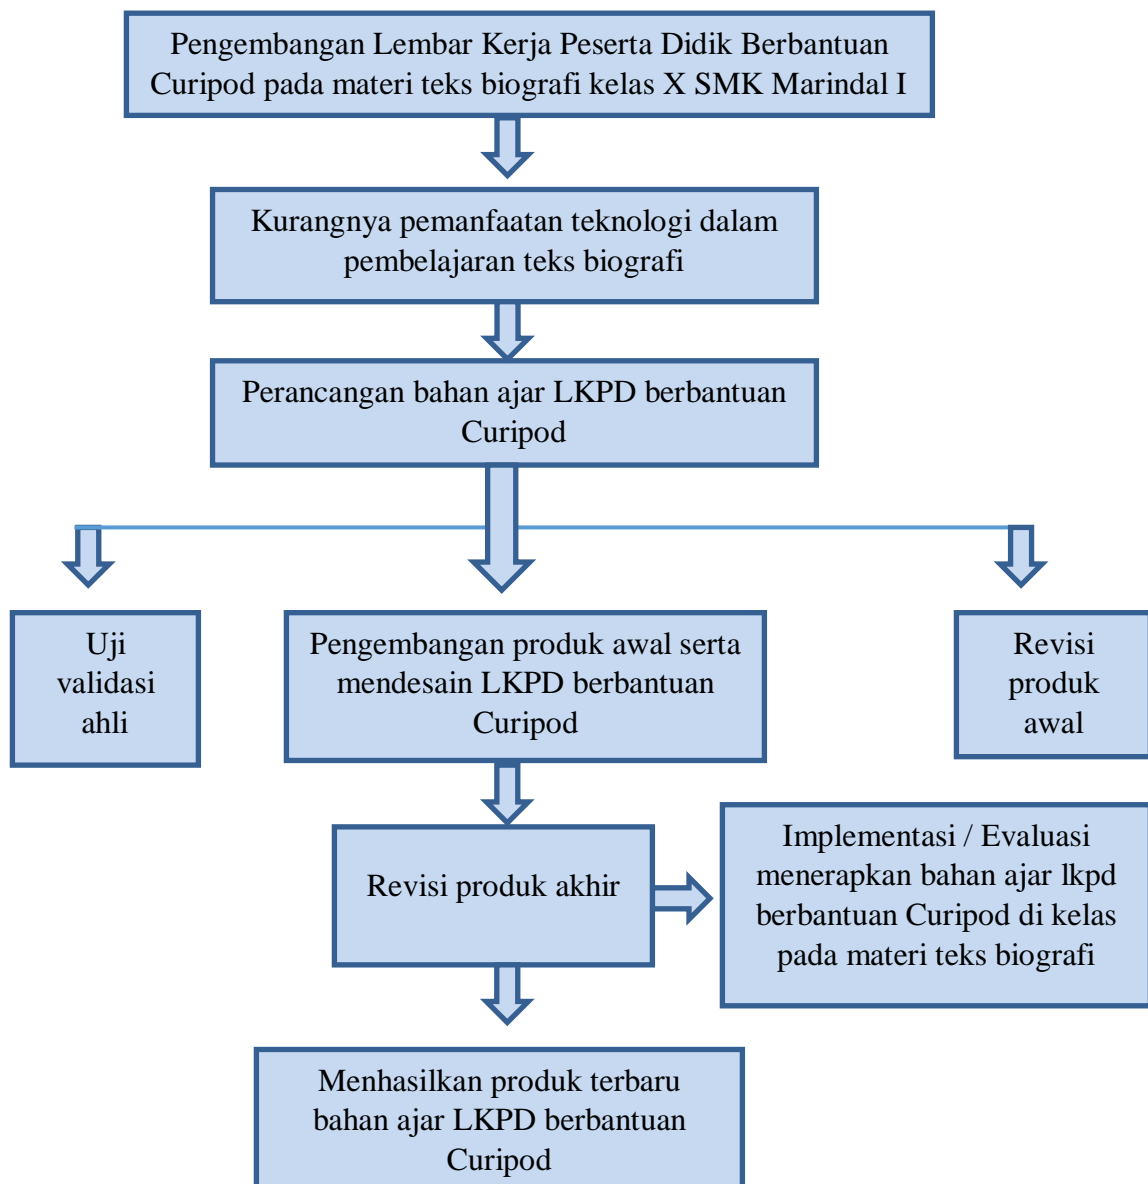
Pengembangan Lembar Kerja Peserta Didik Berbantuan Curipod pada materi teks biografi kelas X SMK Marindal I

Kurangnya pemanfaatan teknologi dalam pembelajaran teks biografi

Perancangan bahan ajar LKPD berbantuan Curipod

Uji validasi ahli

Pengembangan produk awal serta mendesain LKPD berbantuan Curipod

Revisi produk awal

Revisi produk akhir

Implementasi / Evaluasi menerapkan bahan ajar lkpd berbantuan Curipod di kelas pada materi teks biografi

Menhasilkan produk terbaru bahan ajar LKPD berbantuan Curipod